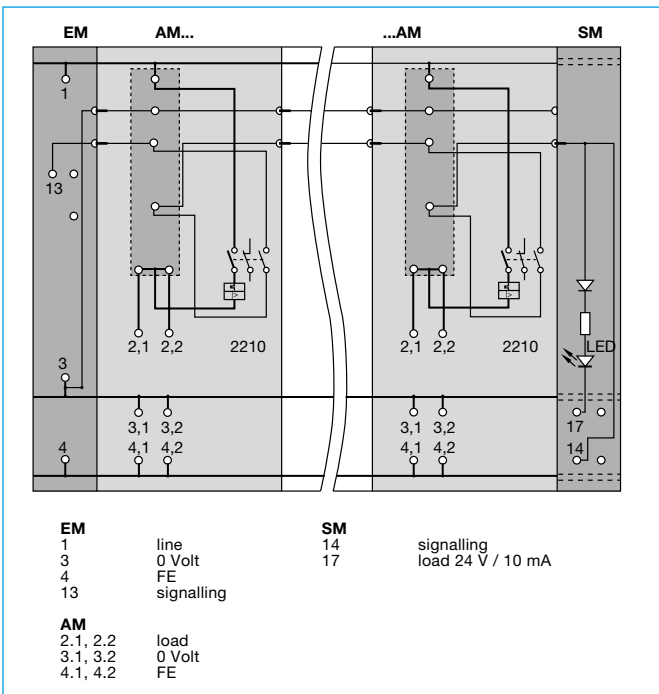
EM AM... ...AM SM

1

13

3

4

2,1 2,2 2210

3,1 3,2

4,1 4,2

2,1 2,2 2210

3,1 3,2

4,1 4,2

LED

17

14

**EM**
1 line
3 0 Volt
4 FE
13 signalling

**AM**
2.1, 2.2 load
3.1, 3.2 0 Volt
4.1, 4.2 FE

**SM**
14 signalling
17 load 24 V / 10 mA